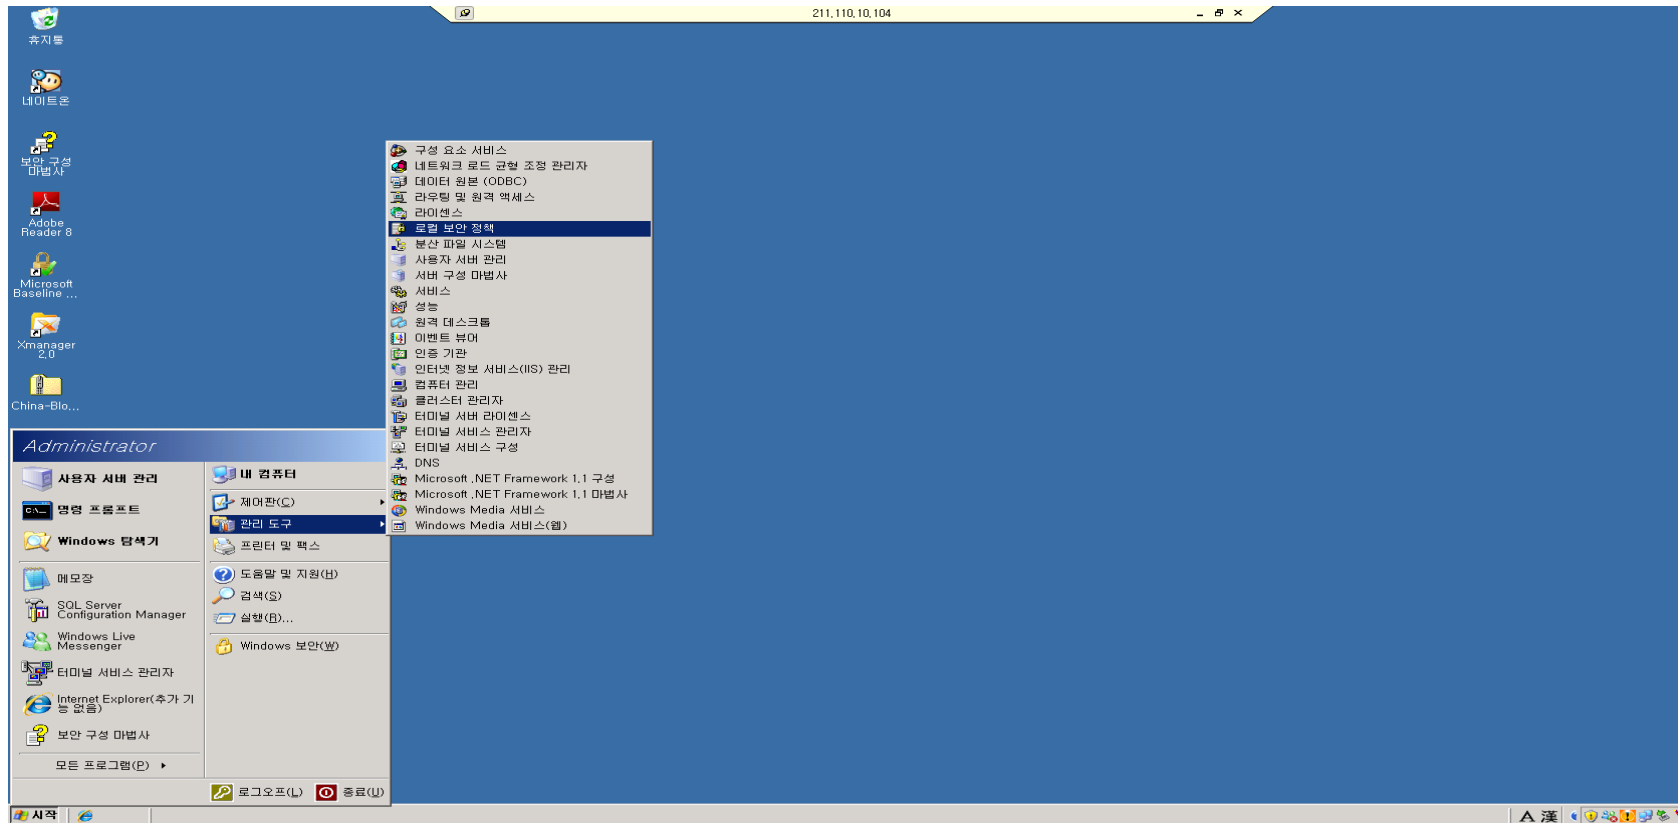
211.110.10.104

휴지통

네이트온

보안 구성 마법사

Adobe Reader 8

Microsoft Baseline ...

Xmanager 2.0

China-Blo...

Administrator

사용자 서버 관리

명령 프롬프트

Windows 탐색기

메모장

SQL Server Configuration Manager

Windows Live Messenger

터미널 서비스 관리자

Internet Explorer(추가 기능 없음)

보안 구성 마법사

모든 프로그램(P)

내 컴퓨터

제어판(C)

관리 도구

프린터 및 팩스

도움말 및 지원(H)

검색(S)

실행(R)...

Windows 보안(W)

로그오프(L)

종료(U)

구성 요소 서비스
네트워크 로드 균형 조정 관리자
데이터 원본 (ODBC)
라우팅 및 원격 액세스
라이센스
로컬 보안 정책
분산 파일 시스템
사용자 서버 관리
서버 구성 마법사
서비스
성능
원격 데스크톱
이벤트 뷰어
인증 기관
인터넷 정보 서비스(IIS) 관리
컴퓨터 관리
클러스터 관리자
터미널 서버 라이센스
터미널 서비스 관리자
터미널 서비스 구성
DNS
Microsoft .NET Framework 1.1 구성
Microsoft .NET Framework 1.1 마법사
Windows Media 서비스
Windows Media 서비스(웹)

시작

A 漢